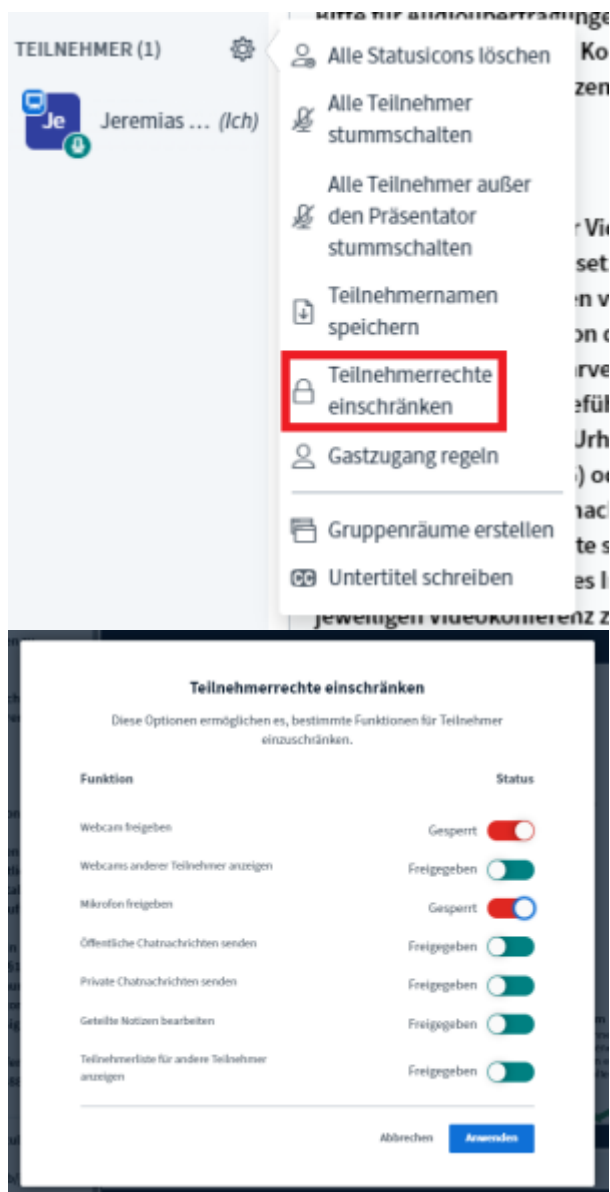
TEILNEHMER (1)

Je Jeremias ... (Ich)

Alle Statusicons löschen

Alle Teilnehmer stummschalten

Alle Teilnehmer außer den Präsentator stummschalten

Teilnehmernamen speichern

Teilnehmerrechte einschränken

Gastzugang regeln

Gruppenräume erstellen

Untertitel schreiben

Bitte für audioübertragunge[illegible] Ko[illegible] zen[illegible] r Vi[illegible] set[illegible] n v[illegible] on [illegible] rve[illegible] efü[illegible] Urh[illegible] ) o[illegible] nac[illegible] te s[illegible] es I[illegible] jeweiligen Videokonferenz z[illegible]

Teilnehmerrechte einschränken

Diese Optionen ermöglichen es, bestimmte Funktionen für Teilnehmer einzuschränken.

| Funktion | Status |
|---|---|
| Webcam freigeben | Gesperrt |
| Webcams anderer Teilnehmer anzeigen | Freigegeben |
| Mikrofon freigeben | Gesperrt |
| Öffentliche Chatnachrichten senden | Freigegeben |
| Private Chatnachrichten senden | Freigegeben |
| Geteilte Notizen bearbeiten | Freigegeben |
| Teilnehmerliste für andere Teilnehmer anzeigen | Freigegeben |

Abbrechen Anwenden